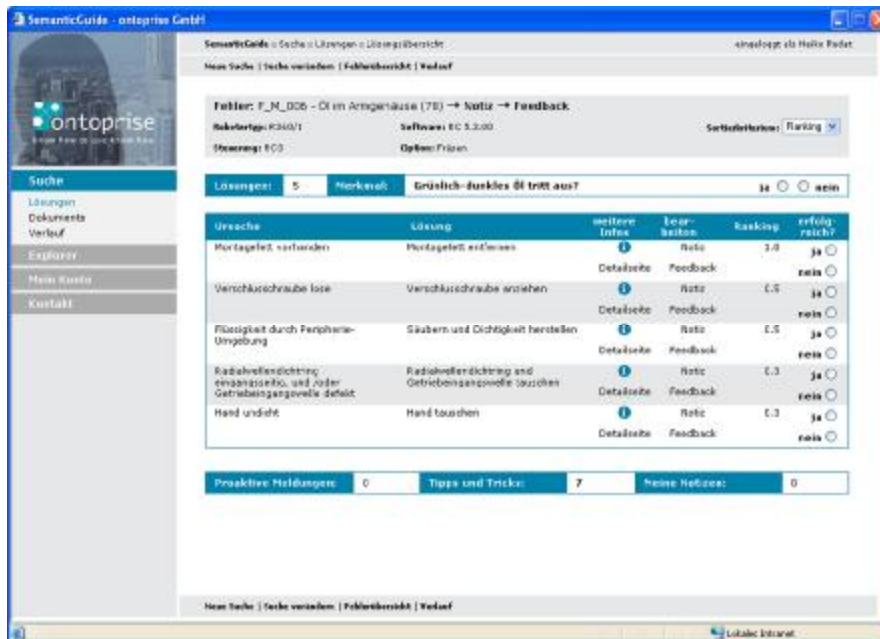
SemanticGuide - ontoprise GmbH

SemanticGuide > Suche > Lösungen > Lösungsübersicht

eingeloggt als Heike Redet

Neue Suche | Suche verändern | Fehlerübersicht | Verlauf

ontoprise

Suche

Lösungen
Dokumente
Verlauf

Explorer

Mein Konto

Kontakt

Fehler: F_M_006 - Öl am Armgehäuse (78) → Notiz → Feedback

Roboter­typ: R360/1

Software: RC 5.3.00

Steuerung: RC3

Option: Fräsen

Sortierkriterium: Ranking

Lösungen: 5

Merkmal: Grünlich-dunkles Öl tritt aus?

ja ○ ○ nein

| Ursache | Lösung | weitere Infos | bearbeiten | Ranking | erfolgreich? |
|---|---|---|---|---|---|
| Montagefett vorhanden | Montagefett entfernen | Detailseite | Notiz Feedback | 1.0 | ja ○ nein ○ |
| Verschlussschraube lose | Verschlussschraube anziehen | Detailseite | Notiz Feedback | 0.5 | ja ○ nein ○ |
| Flüssigkeit durch Peripherie-Umgebung | Säubern und Dichtigkeit herstellen | Detailseite | Notiz Feedback | 0.5 | ja ○ nein ○ |
| Radialwellendichtring eingangsseitig, und /oder Getriebeeingangswelle defekt | Radialwellendichtring und Getriebeeingangswelle tauschen | Detailseite | Notiz Feedback | 0.3 | ja ○ nein ○ |
| Hand undicht | Hand tauschen | Detailseite | Notiz Feedback | 0.3 | ja ○ nein ○ |

Proaktive Meldungen: 0

Tipps und Tricks: 7

Meine Notizen: 0

Neue Suche | Suche verändern | Fehlerübersicht | Verlauf

Lokales Intranet